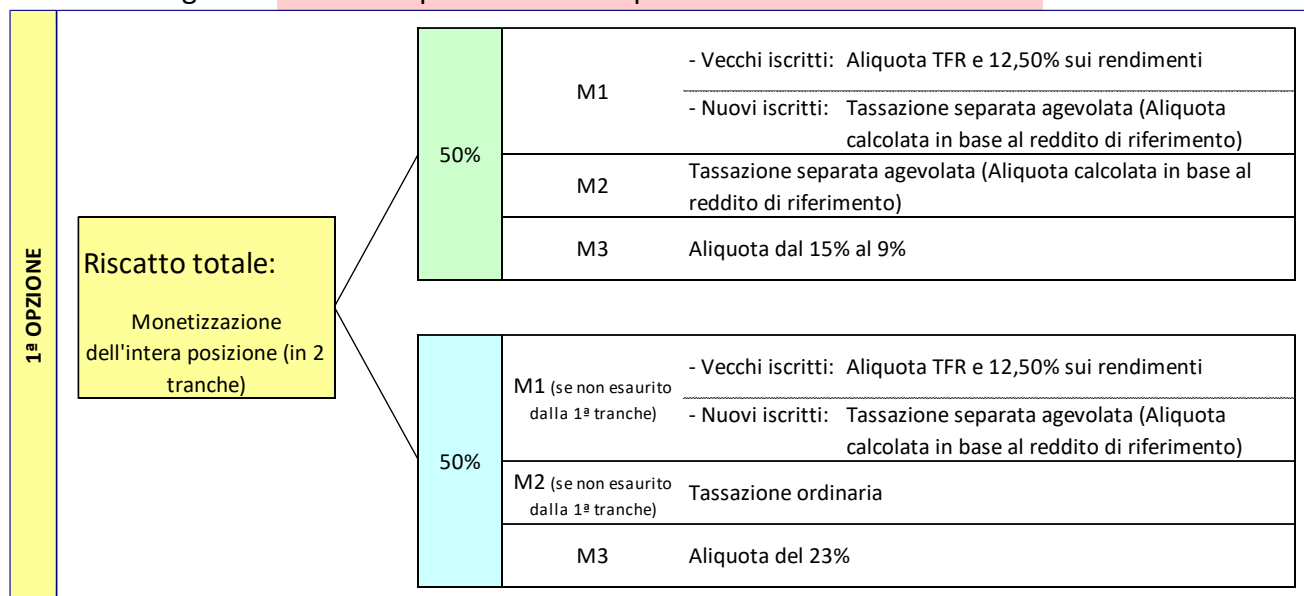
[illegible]

1ª OPZIONE

Riscatto totale:

Monetizzazione dell'intera posizione (in 2 tranche)

| | | |
|---|---|---|
| 50% | M1 | - Vecchi iscritti: Aliquota TFR e 12,50% sui rendimenti |
| | | - Nuovi iscritti: Tassazione separata agevolata (Aliquota calcolata in base al reddito di riferimento) |
| | M2 | Tassazione separata agevolata (Aliquota calcolata in base al reddito di riferimento) |
| | M3 | Aliquota dal 15% al 9% |

| | | |
|---|---|---|
| 50% | M1 (se non esaurito dalla 1ª tranche) | - Vecchi iscritti: Aliquota TFR e 12,50% sui rendimenti |
| | | - Nuovi iscritti: Tassazione separata agevolata (Aliquota calcolata in base al reddito di riferimento) |
| | M2 (se non esaurito dalla 1ª tranche) | Tassazione ordinaria |
| | M3 | Aliquota del 23% |